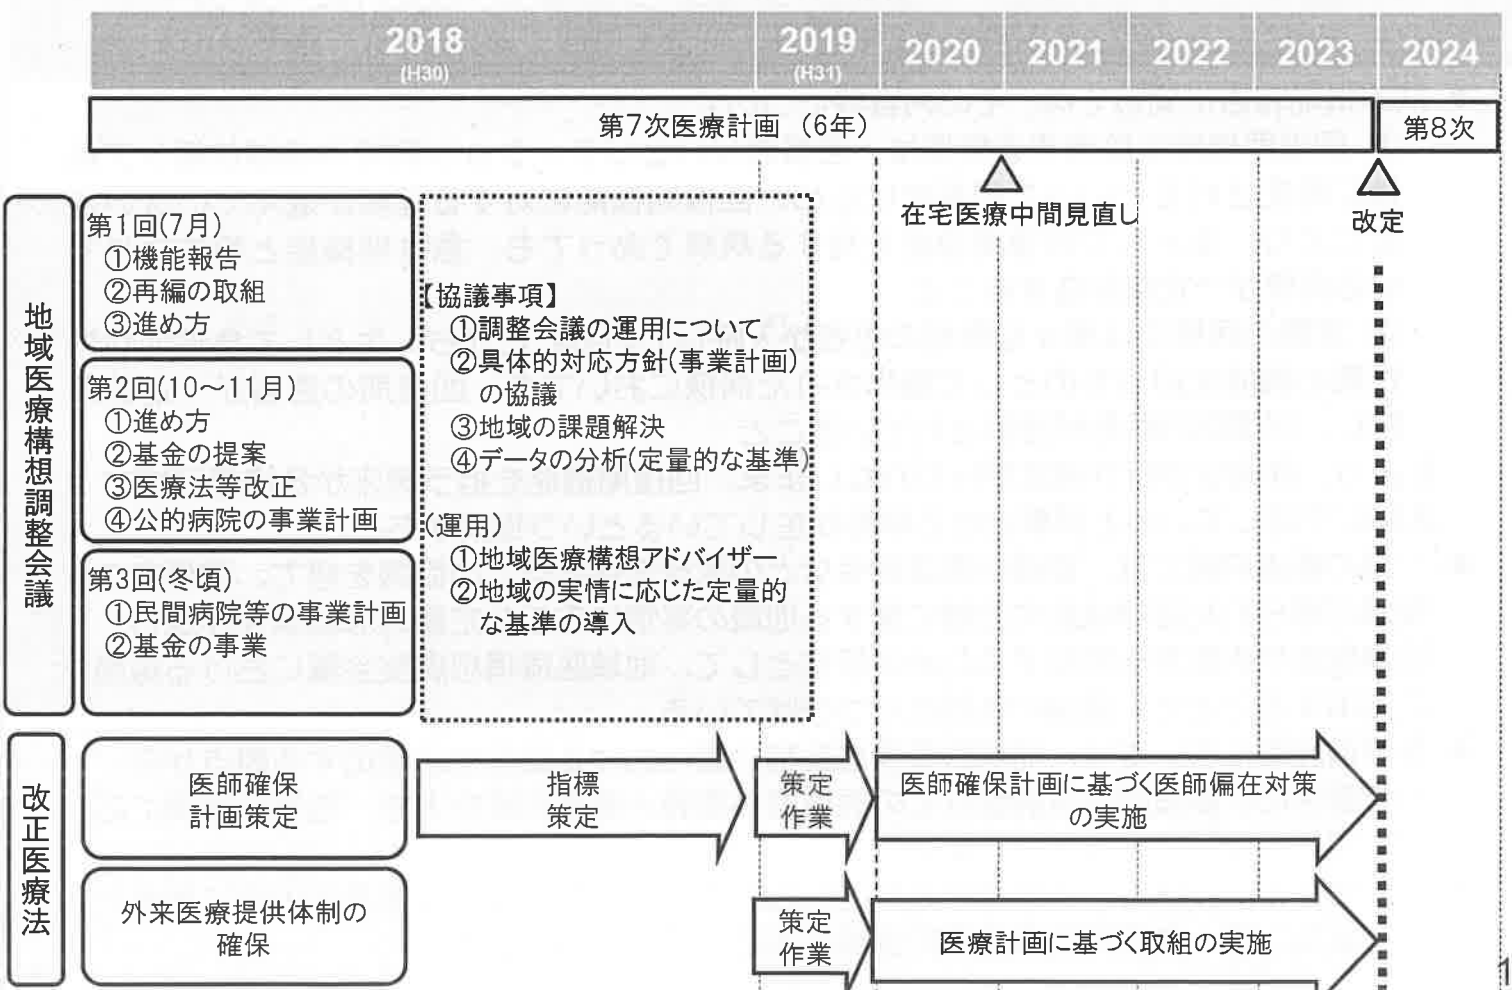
2018
(H30)

2019
(H31)

2020

2021

2022

2023

2024

第7次医療計画（6年）

第8次

在宅医療中間見直し

改定

地域医療構想調整会議

第1回(7月)
①機能報告
②再編の取組
③進め方

第2回(10～11月)
①進め方
②基金の提案
③医療法等改正
④公的病院の事業計画

第3回(冬頃)
①民間病院等の事業計画
②基金の事業

【協議事項】
①調整会議の運用について
②具体的対応方針(事業計画)の協議
③地域の課題解決
④データの分析(定量的な基準)

(運用)
①地域医療構想アドバイザー
②地域の実情に応じた定量的な基準の導入

改正医療法

医師確保計画策定

指標策定

策定作業

医師確保計画に基づく医師偏在対策の実施

外来医療提供体制の確保

策定作業

医療計画に基づく取組の実施

1